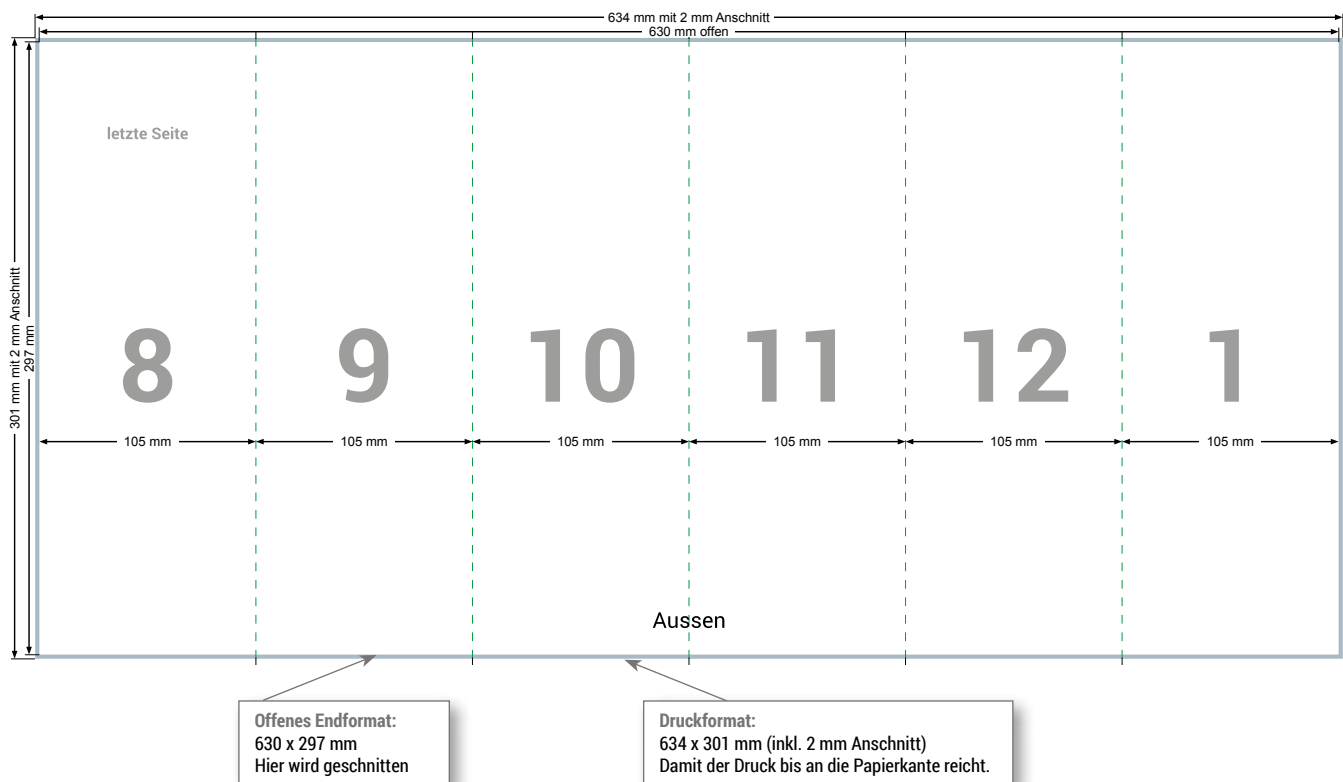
634 mm mit 2 mm Anschnitt
630 mm offen

301 mm mit 2 mm Anschnitt
297 mm

letzte Seite

8 9 10 11 12 1

105 mm 105 mm 105 mm 105 mm 105 mm 105 mm

Aussen

Offenes Endformat:
630 x 297 mm
Hier wird geschnitten

Druckformat:
634 x 301 mm (inkl. 2 mm Anschnitt)
Damit der Druck bis an die Papierkante reicht.